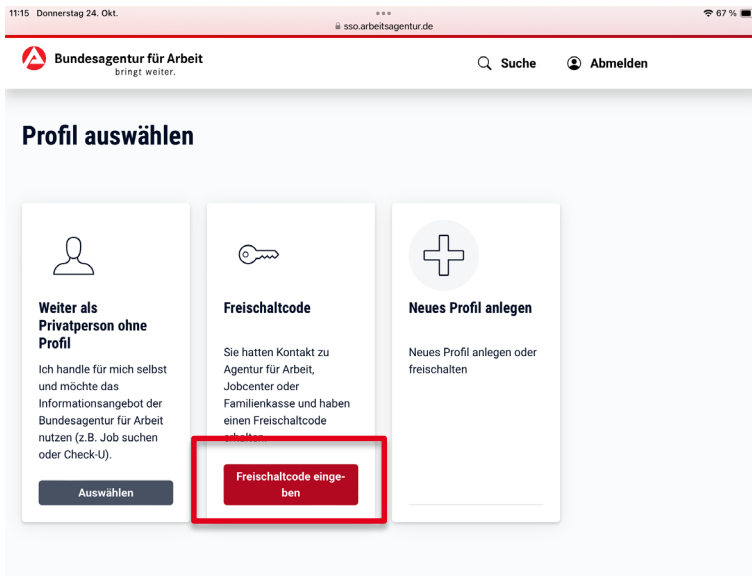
11:15 Donnerstag 24. Okt.

sso.arbeitsagentur.de

67 %

Bundesagentur für Arbeit
bringt weiter.

Suche

Abmelden

Profil auswählen

Weiter als Privatperson ohne Profil

Ich handle für mich selbst und möchte das Informationsangebot der Bundesagentur für Arbeit nutzen (z.B. Job suchen oder Check-U).

Auswählen

Freischaltcode

Sie hatten Kontakt zu Agentur für Arbeit, Jobcenter oder Familienkasse und haben einen Freischaltcode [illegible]

Freischaltcode eingeben

Neues Profil anlegen

Neues Profil anlegen oder freischalten